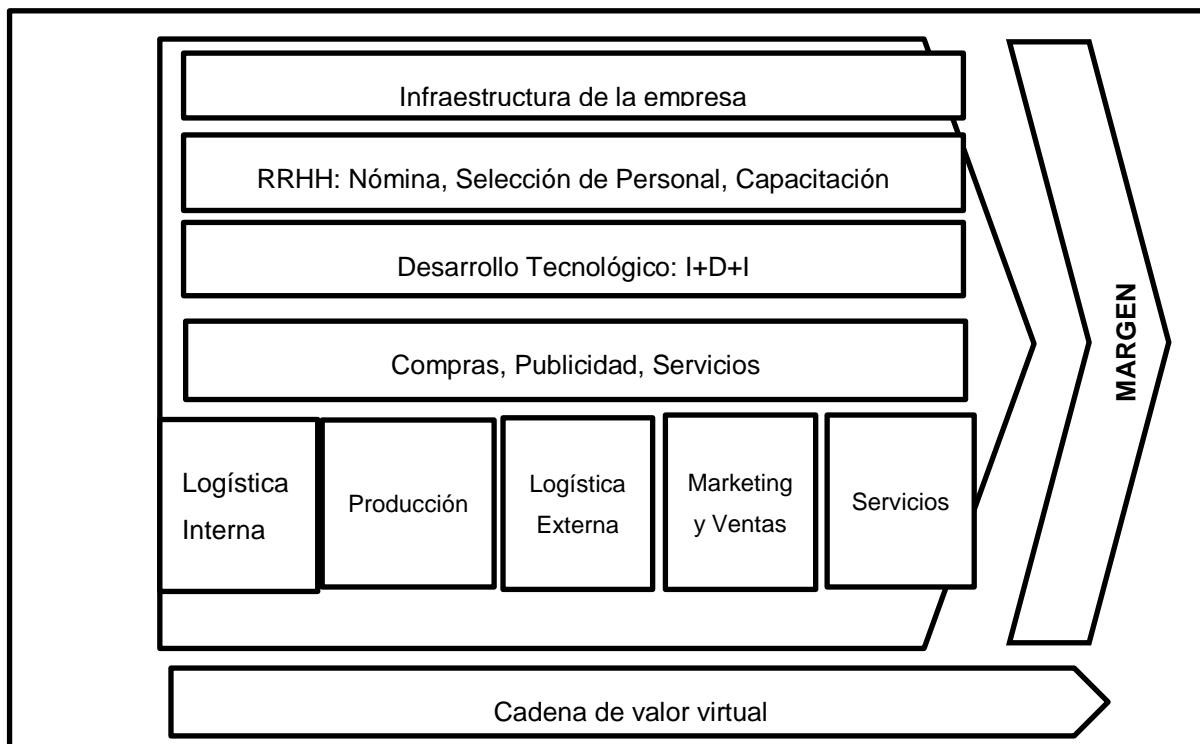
Infraestructura de la empresa

RRHH: Nómina, Selección de Personal, Capacitación

Desarrollo Tecnológico: I+D+I

Compras, Publicidad, Servicios

Logística Interna

Producción

Logística Externa

Marketing y Ventas

Servicios

MARGEN

Cadena de valor virtual